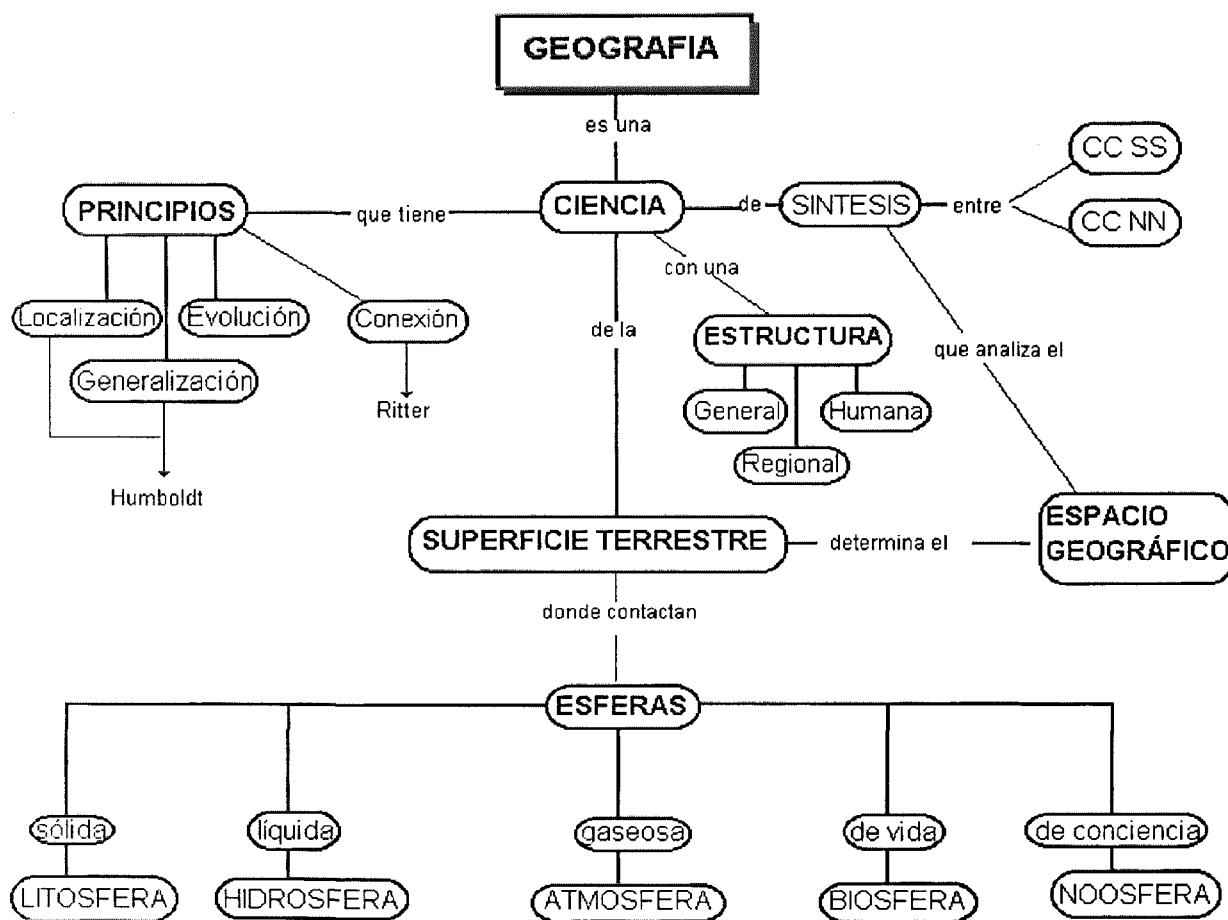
GEOGRAFIA

es una

CIENCIA

PRINCIPIOS

que tiene

de

SINTESIS

entre

CC SS

CC NN

Localización

Evolución

Conexión

Generalización

Ritter

Humboldt

con una

de la

ESTRUCTURA

General

Humana

Regional

que analiza el

SUPERFICIE TERRESTRE

determina el

ESPACIO GEOGRÁFICO

donde contactan

ESFERAS

sólida

líquida

gaseosa

de vida

de conciencia

LITOSFERA

HIDROSFERA

ATMOSFERA

BIOSFERA

NOOSFERA